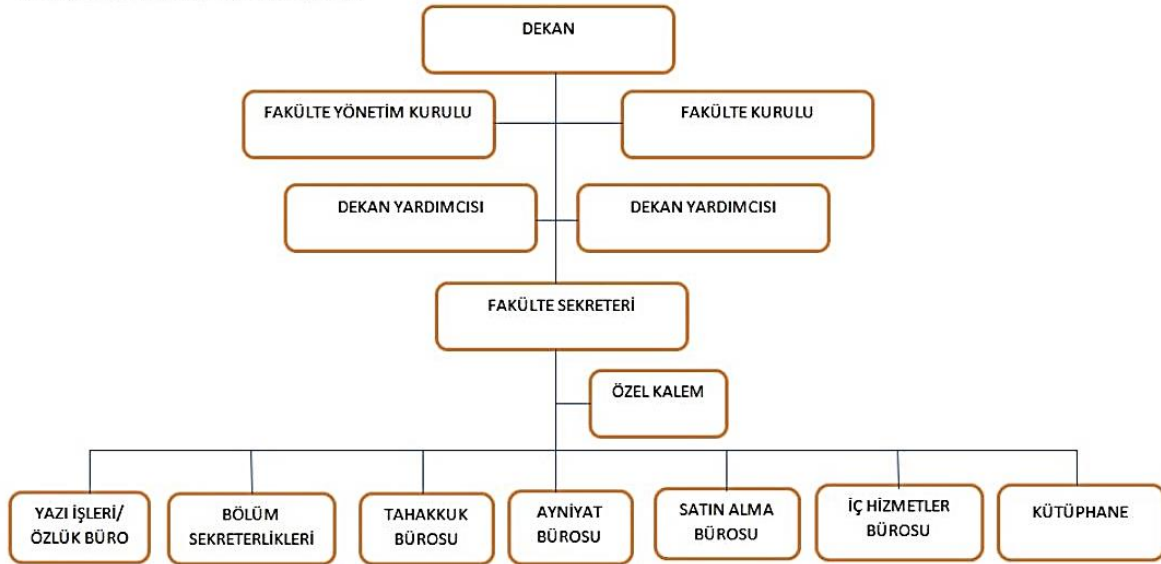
DEKAN

FAKÜLTE YÖNETİM KURULU

FAKÜLTE KURULU

DEKAN YARDIMCISI

DEKAN YARDIMCISI

FAKÜLTE SEKRETERİ

ÖZEL KALEM

YAZI İŞLERİ/ ÖZLÜK BÜRO

BÖLÜM SEKRETERLİKLERİ

TAHAKKUK BÜROSU

AYNİYAT BÜROSU

SATIN ALMA BÜROSU

İÇ HİZMETLER BÜROSU

KÜTÜPHANE